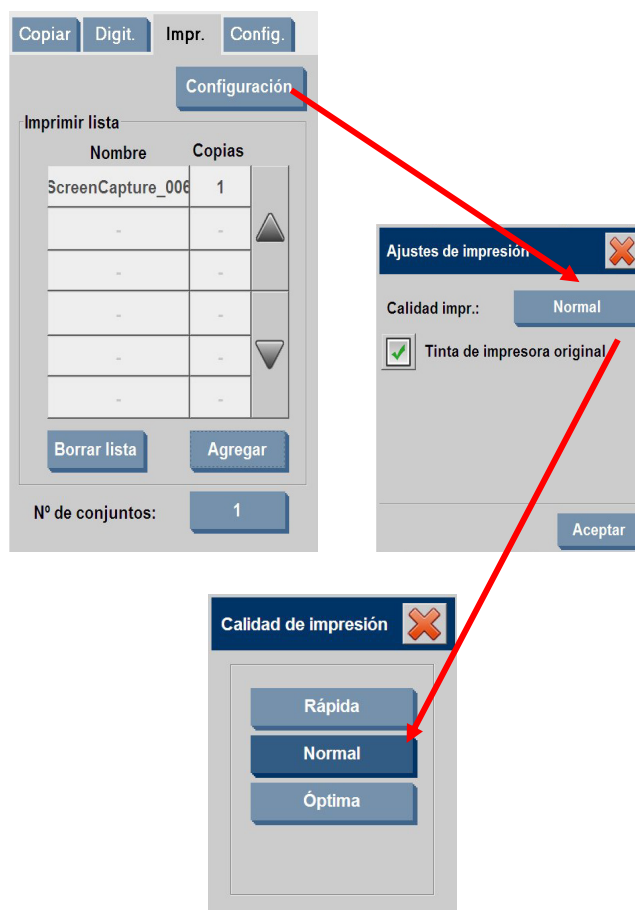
Copiar Digit. Impr. Config.

Configuración

Imprimir lista

| Nombre | Copias |
|---|---|
| ScreenCapture_006 | 1 |
| - | - |
| - | - |
| - | - |
| - | - |
| - | - |

Borrar lista Agregar

Nº de conjuntos: 1

Ajustes de impresión

Calidad impr.: Normal

Tinta de impresora original

Aceptar

Calidad de impresión

Rápida

Normal

Óptima